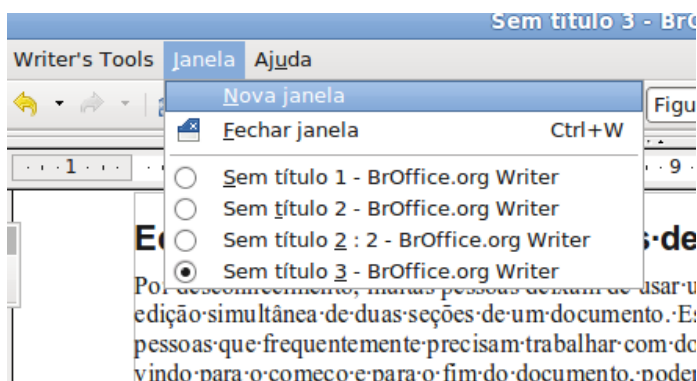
Sem título 3 - Br

Writer's Tools Janela Ajuda

Figu

Nova janela

Fechar janela Ctrl+W

Sem título 1 - BrOffice.org Writer

Sem título 2 - BrOffice.org Writer

Sem título 2 : 2 - BrOffice.org Writer

Sem título 3 - BrOffice.org Writer

· · · 1 · · · · 9 ·

E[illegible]s·de

Po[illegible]

edição·simultânea·de·duas·seções·de·um·documento.·Es

pessoas·que·frequentemente·precisam·trabalhar·com·do

vindo·para·o·começo·e·para·o·fim·do·documento,·poder